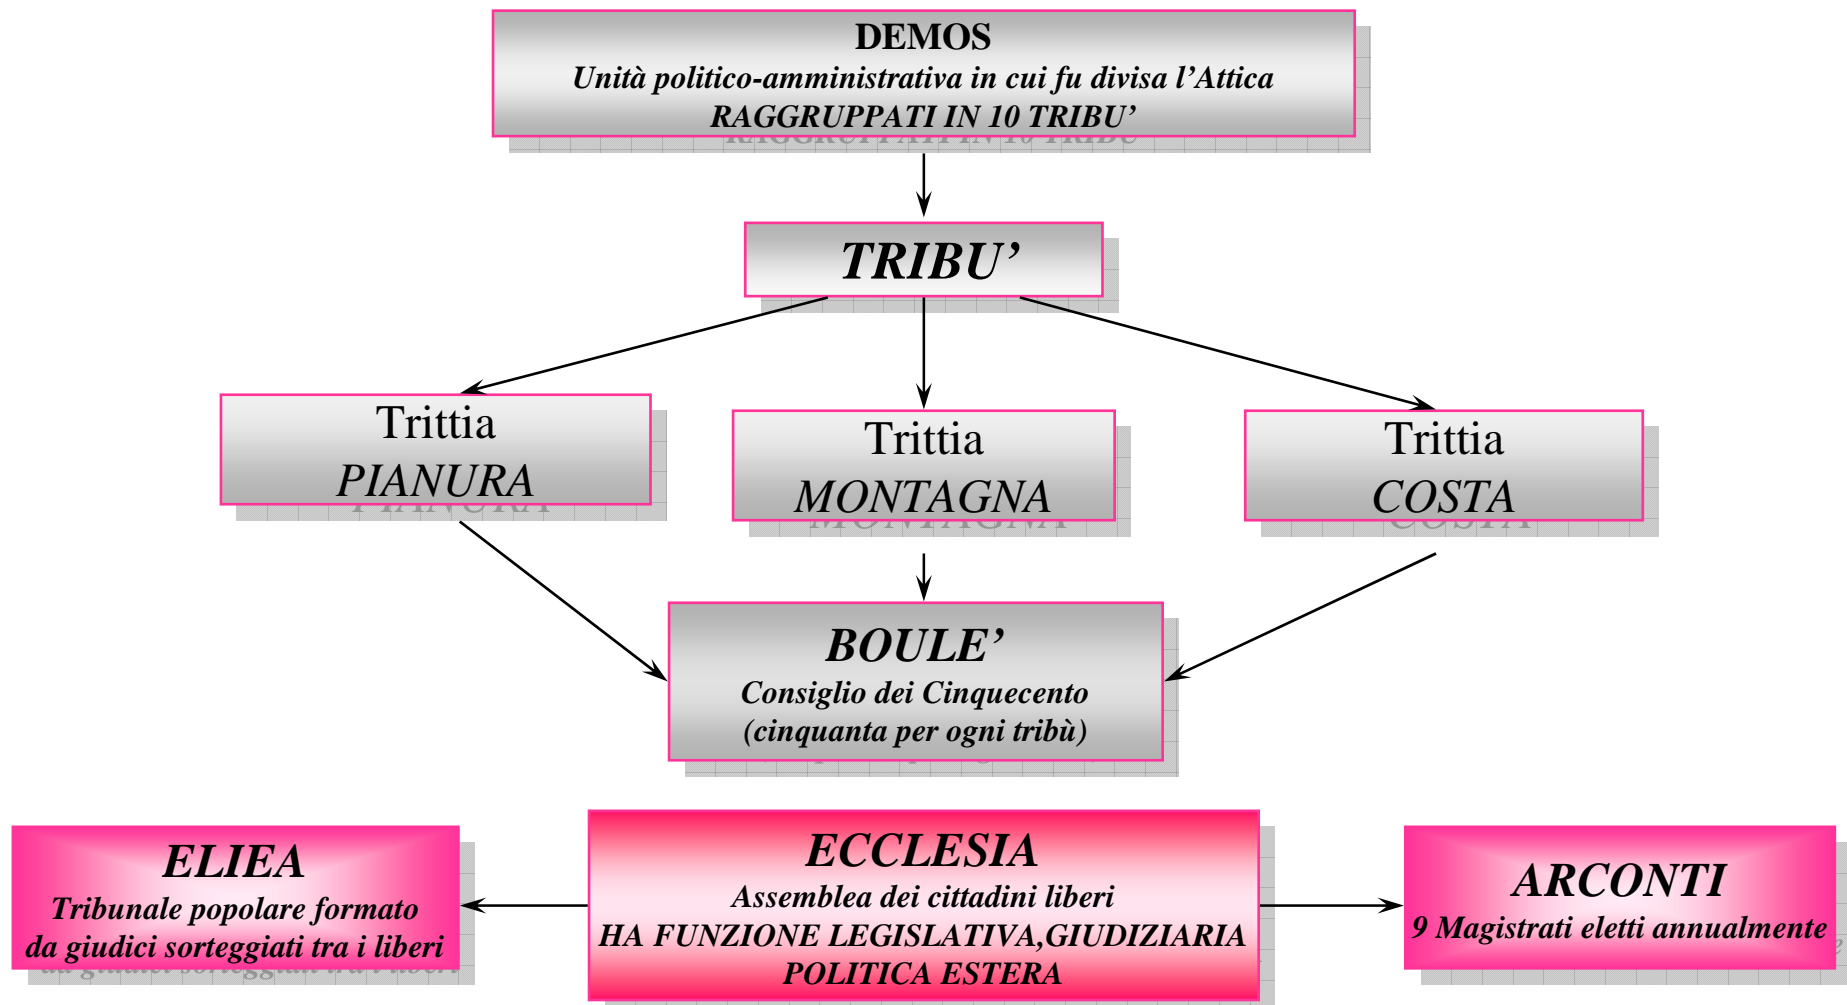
DEMOS
Unità politico-amministrativa in cui fu divisa l’Attica
RAGGRUPPATI IN 10 TRIBU’

TRIBU’

Trittia
PIANURA

Trittia
MONTAGNA

Trittia
COSTA

BOULE’
Consiglio dei Cinquecento
(cinquanta per ogni tribù)

ELIEA
Tribunale popolare formato da giudici sorteggiati tra i liberi

ECCLESIA
Assemblea dei cittadini liberi
HA FUNZIONE LEGISLATIVA,GIUDIZIARIA
POLITICA ESTERA

ARCONTI
9 Magistrati eletti annualmente